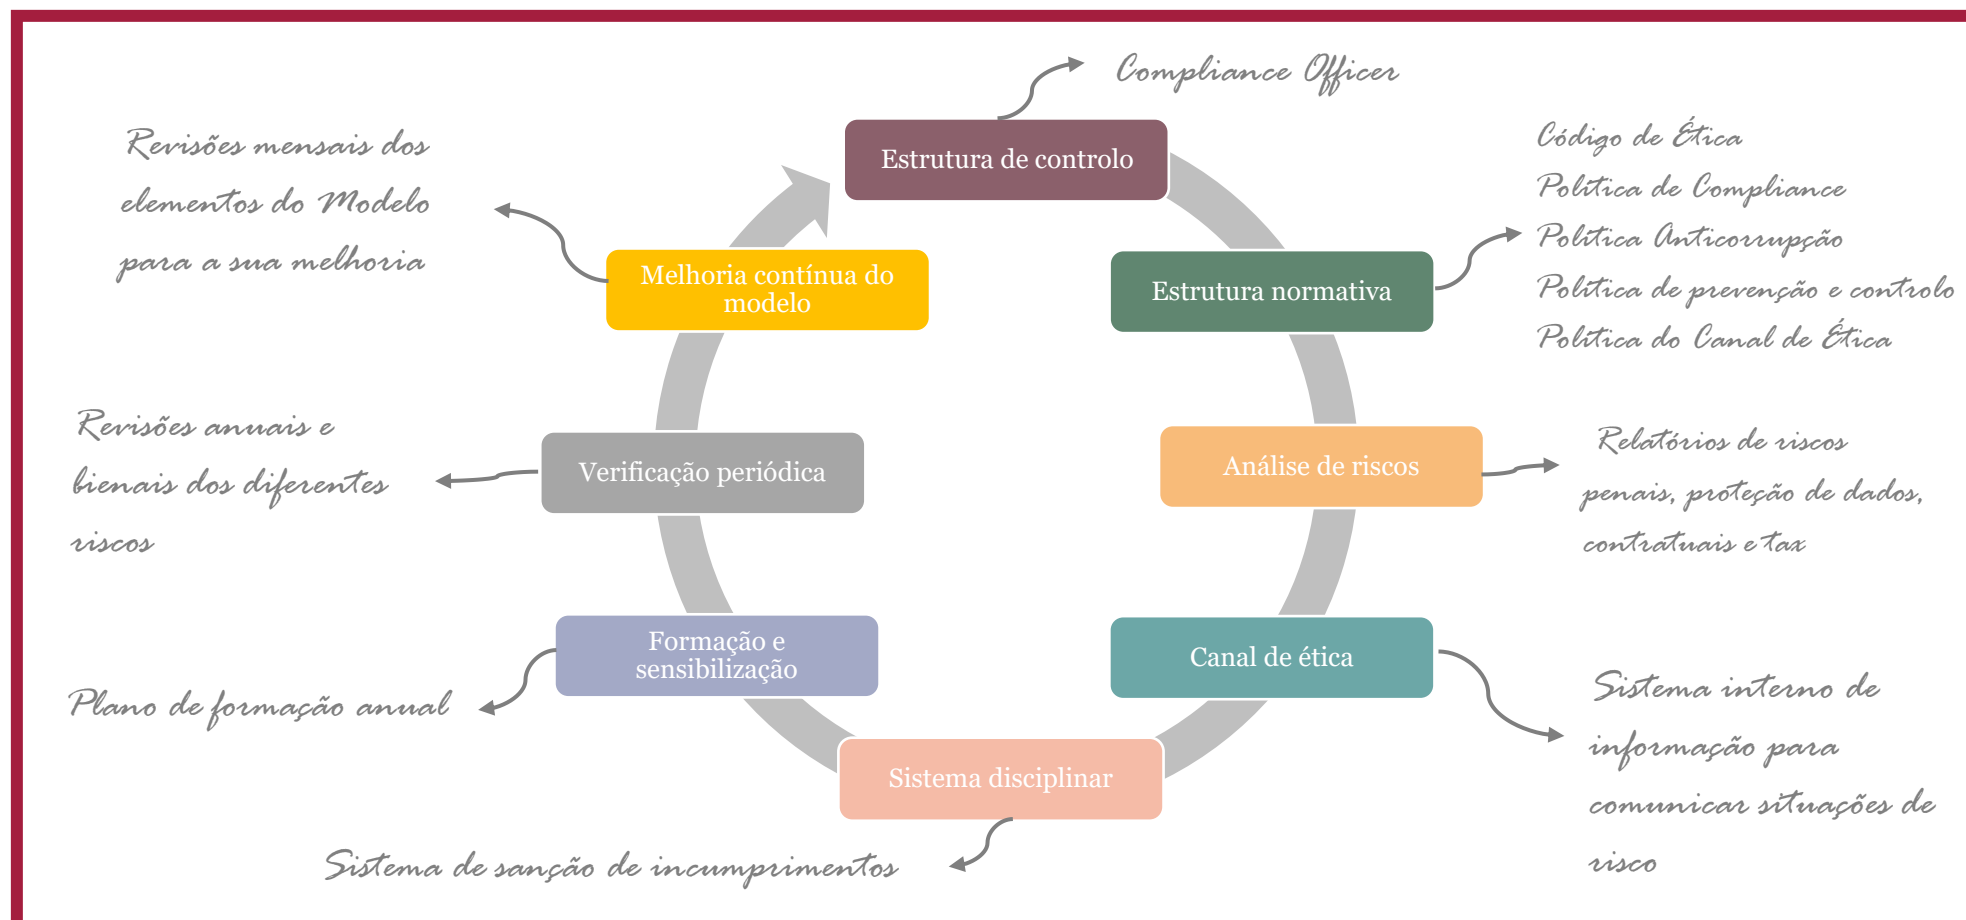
Compliance Officer

Estrutura de controlo

Revisões mensais dos elementos do Modelo para a sua melhoria

Código de Ética
Política de Compliance
Política Anticorrupção
Política de prevenção e controlo
Política do Canal de Ética

Melhoria contínua do modelo

Estrutura normativa

Revisões anuais e bienais dos diferentes riscos

Verificação periódica

Análise de riscos

Relatórios de riscos penais, proteção de dados, contratuais e tax

Formação e sensibilização

Canal de ética

Plano de formação anual

Sistema interno de informação para comunicar situações de risco

Sistema disciplinar

Sistema de sanção de incumprimentos